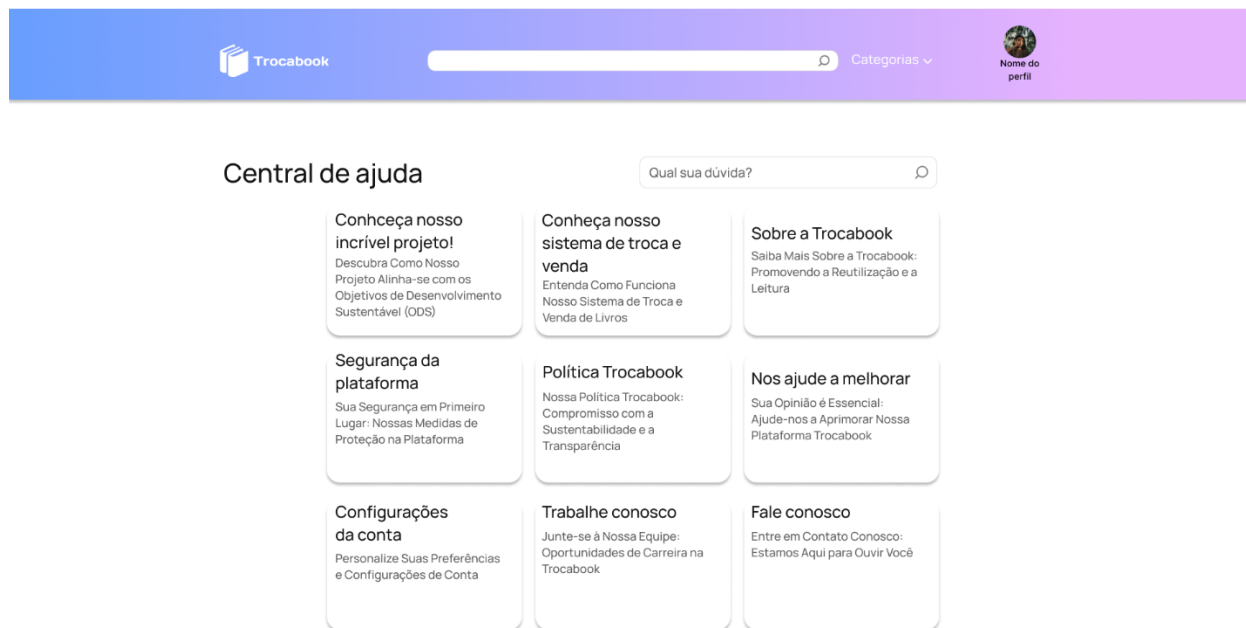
Trocabook

Categorias

Nome do perfil

Central de ajuda

Qual sua dúvida?

Conhceça nosso incrível projeto!
Descubra Como Nosso Projeto Alinha-se com os Objetivos de Desenvolvimento Sustentável (ODS)

Conheça nosso sistema de troca e venda
Entenda Como Funciona Nosso Sistema de Troca e Venda de Livros

Sobre a Trocabook
Saiba Mais Sobre a Trocabook: Promovendo a Reutilização e a Leitura

Segurança da plataforma
Sua Segurança em Primeiro Lugar: Nossas Medidas de Proteção na Plataforma

Política Trocabook
Nossa Política Trocabook: Compromisso com a Sustentabilidade e a Transparência

Nos ajude a melhorar
Sua Opinião é Essencial: Ajude-nos a Aprimorar Nossa Plataforma Trocabook

Configurações da conta
Personalize Suas Preferências e Configurações de Conta

Trabalhe conosco
Junte-se à Nossa Equipe: Oportunidades de Carreira na Trocabook

Fale conosco
Entre em Contato Conosco: Estamos Aqui para Ouvir Você